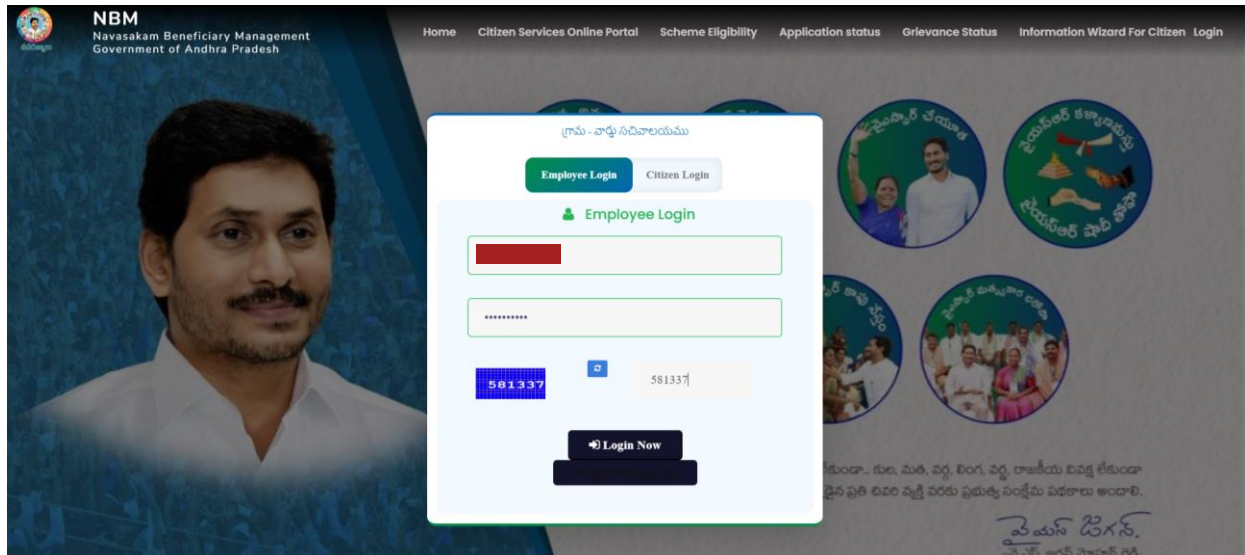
NBM
Navasakam Beneficiary Management
Government of Andhra Pradesh

Home Citizen Services Online Portal Scheme Eligibility Application status Grievance Status Information Wizard For Citizen Login

గ్రామ - వార్డు సచివాలయము

Employee Login Citizen Login

Employee Login

••••••••••

581337

581337

Login Now

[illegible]కుండా.. కుల, మత, వర్గ, లింగ, పార్టీ, రాజకీయ వివక్ష లేకుండా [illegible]దైన ప్రతి చివరి వ్యక్తి వరకు ప్రభుత్వ సంక్షేమ పథకాలు అందాలి.

వైయస్ జగన్.